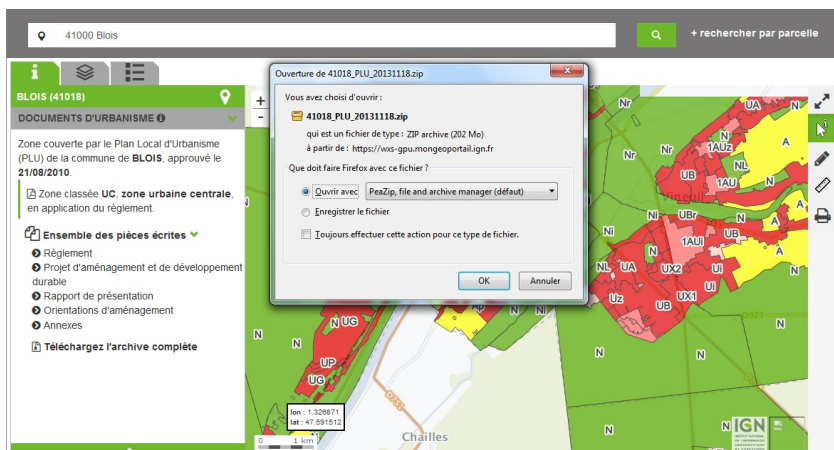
41000 Blois

+ rechercher par parcelle

BLOIS (41018)

DOCUMENTS D'URBANISME

Zone couverte par le Plan Local d'Urbanisme (PLU) de la commune de BLOIS, approuvé le 21/08/2010.

Zone classée UC, zone urbaine centrale, en application du règlement.

Ensemble des pièces écrites

Règlement

Projet d'aménagement et de développement durable

Rapport de présentation

Orientations d'aménagement

Annexes

Téléchargez l'archive complète

Ouverture de 41018_PLU_20131118.zip

Vous avez choisi d'ouvrir :

41018_PLU_20131118.zip

qui est un fichier de type : ZIP archive (202 Mo)

à partir de : https://wxs-gpu.mongeoportail.ign.fr

Que doit faire Firefox avec ce fichier ?

Ouvrir avec PeaZip, file and archive manager (défaut)

Enregistrer le fichier

Toujours effectuer cette action pour ce type de fichier.

OK

Annuler

Nr

Nr

1AUz

1AU

UB

A

N

UBr

UB

A

1AUi

NL

UA

UX2

Ui

Uz

UB

UX1

N

N

N

N

UG

UP

UG

N

N

N

N

N

N

N

lon : 1.328871

lat : 47.591512

0 1 km

Chailles

IGN